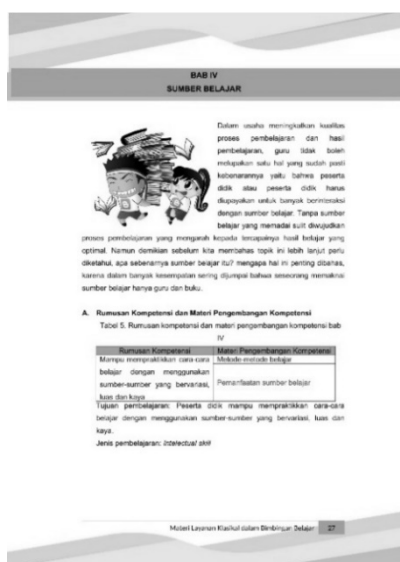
BAB IV
SUMBER BELAJAR

Dalam usaha meningkatkan kualitas proses pembelajaran dan hasil pembelajaran, guru tidak boleh melupakan satu hal yang sudah pasti kebenarannya yaitu bahwa peserta didik atau peserta didik harus diupayakan untuk banyak berinteraksi dengan sumber belajar. Tanpa sumber belajar yang memadai sulit diwujudkan proses pembelajaran yang mengarah kepada tercapainya hasil belajar yang optimal. Namun demikian sebelum kita membahas topik ini lebih lanjut perlu diketahui, apa sebenarnya sumber belajar itu? mengapa hal ini penting dibahas, karena dalam banyak kesempatan sering dijumpai bahwa seseorang memaknai sumber belajar hanya guru dan buku.

A. Rumusan Kompetensi dan Materi Pengembangan Kompetensi

Tabel 5. Rumusan kompetensi dan materi pengembangan kompetensi bab IV

| Rumusan Kompetensi | Materi Pengembangan Kompetensi |
|---|---|
| Mampu mempraktikkan cara-cara belajar dengan menggunakan sumber-sumber yang bervariasi, luas dan kaya | Metode-metode belajar<br>Pemanfaatan sumber belajar |

Tujuan pembelajaran: Peserta didik mampu mempraktikkan cara-cara belajar dengan menggunakan sumber-sumber yang bervariasi, luas dan kaya.

Jenis pembelajaran: intelectual skill

Materi Layanan Klasikal dalam Bimbingan Belajar 27